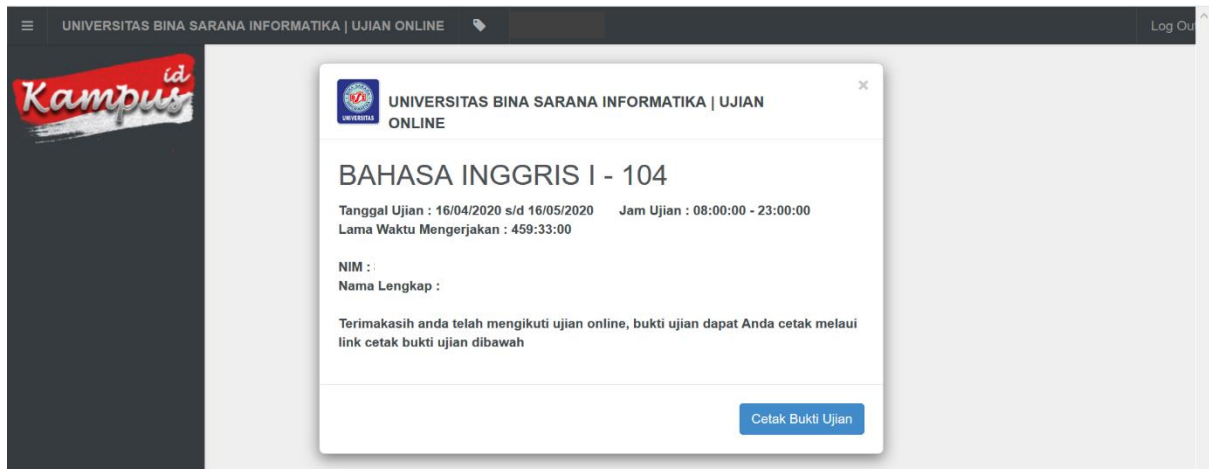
≡ UNIVERSITAS BINA SARANA INFORMATIKA | UJIAN ONLINE

Log Out

Kampus id

UNIVERSITAS

UNIVERSITAS BINA SARANA INFORMATIKA | UJIAN ONLINE

×

BAHASA INGGRIS I - 104

Tanggal Ujian : 16/04/2020 s/d 16/05/2020 Jam Ujian : 08:00:00 - 23:00:00
Lama Waktu Mengerjakan : 459:33:00

NIM :
Nama Lengkap :

Terimakasih anda telah mengikuti ujian online, bukti ujian dapat Anda cetak melaui link cetak bukti ujian dibawah

Cetak Bukti Ujian